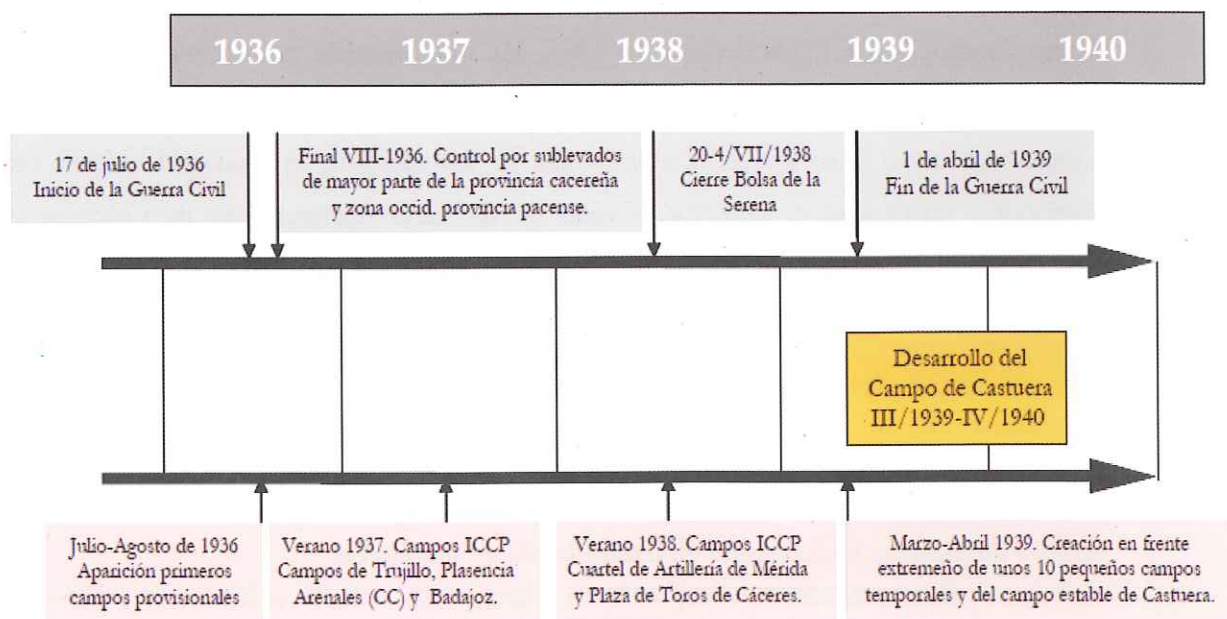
1936 1937 1938 1939 1940

17 de julio de 1936
Inicio de la Guerra Civil

Final VIII-1936. Control por sublevados de mayor parte de la provincia cacereña y zona occid. provincia pacense.

20-4/VII/1938
Cierre Bolsa de la Serena

1 de abril de 1939
Fin de la Guerra Civil

Desarrollo del Campo de Castuera III/1939-IV/1940

Julio-Agosto de 1936
Aparición primeros campos provisionales

Verano 1937. Campos ICCP Campos de Trujillo, Plasencia Arenales (CC) y Badajoz.

Verano 1938. Campos ICCP Cuartel de Artillería de Mérida y Plaza de Toros de Cáceres.

Marzo-Abril 1939. Creación en frente extremeño de unos 10 pequeños campos temporales y del campo estable de Castuera.